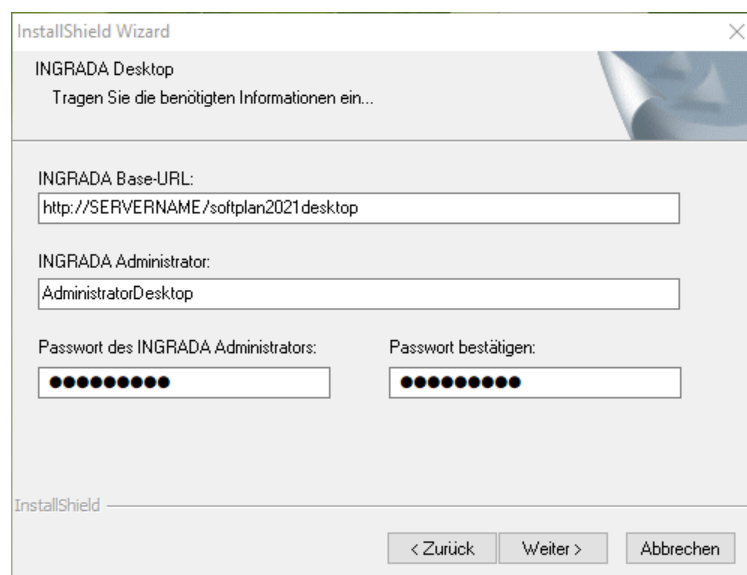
InstallShield Wizard

INGRADA Desktop

Tragen Sie die benötigten Informationen ein...

INGRADA Base-URL:

http://SERVERNAME/softplan2021desktop

INGRADA Administrator:

AdministratorDesktop

Passwort des INGRADA Administrators:

●●●●●●●●●

Passwort bestätigen:

●●●●●●●●●

InstallShield

< Zurück

Weiter >

Abbrechen